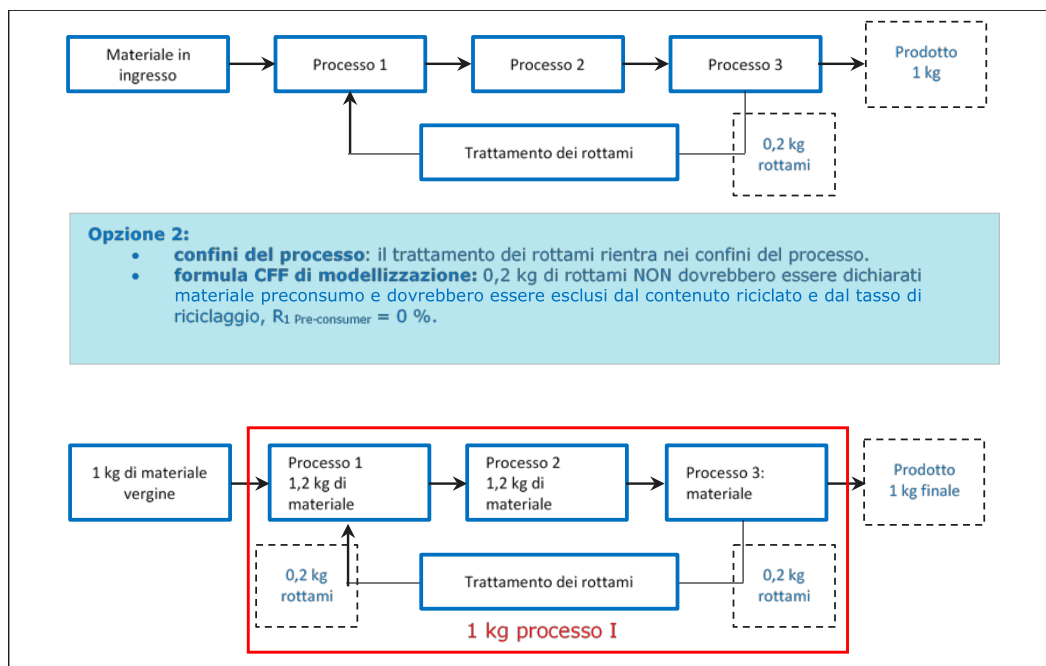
Materiale in ingresso

Processo 1

Processo 2

Processo 3

Prodotto 1 kg

Trattamento dei rottami

0,2 kg rottami

**Opzione 2:**
- **confini del processo**: il trattamento dei rottami rientra nei confini del processo.
- **formula CFF di modellizzazione:** 0,2 kg di rottami NON dovrebbero essere dichiarati materiale preconsumo e dovrebbero essere esclusi dal contenuto riciclato e dal tasso di riciclaggio, $R_{1\ \text{Pre-consumer}}$ = 0 %.

1 kg di materiale vergine

Processo 1
1,2 kg di materiale

Processo 2
1,2 kg di materiale

Processo 3:
materiale

Prodotto 1 kg finale

0,2 kg rottami

Trattamento dei rottami

0,2 kg rottami

1 kg processo I